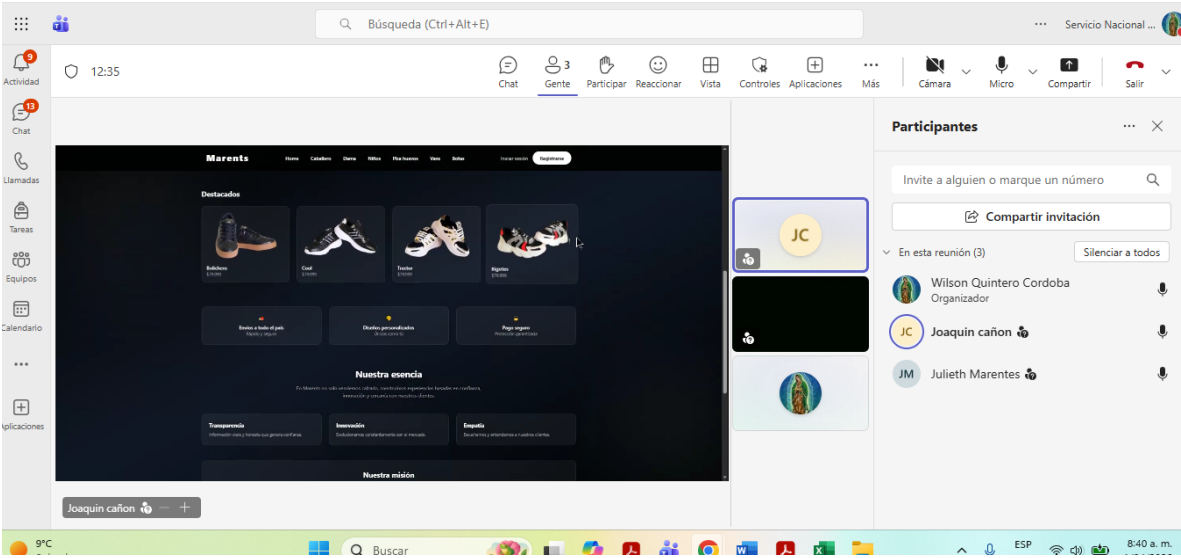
Búsqueda (Ctrl+Alt+E)
··· Servicio Nacional ...

9
Actividad
13
Chat
Llamadas
Tareas
Equipos
Calendario
...
Aplicaciones

12:35
Chat
3
Gente
Participar
Reaccionar
Vista
Controles
Aplicaciones
Más
Cámara
Micro
Compartir
Salir

Marents Home Caballero Dama Niños Para hueevos Vans Botas Iniciar sesión Registrarse

Destacados

Bolichero
Cool
Trecker
Bigotes

Envíos a todo el país
Diseños personalizados
Pago seguro

Nuestra esencia
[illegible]

Transparencia
Innovación
Empatía

Nuestra misión

Joaquin cañon — +

JC

Participantes
Invite a alguien o marque un número
Compartir invitación
En esta reunión (3)
Silenciar a todos
Wilson Quintero Cordoba
Organizador
JC Joaquin cañon
JM Julieth Marentes

9°C
Buscar
ESP
8:40 a. m.